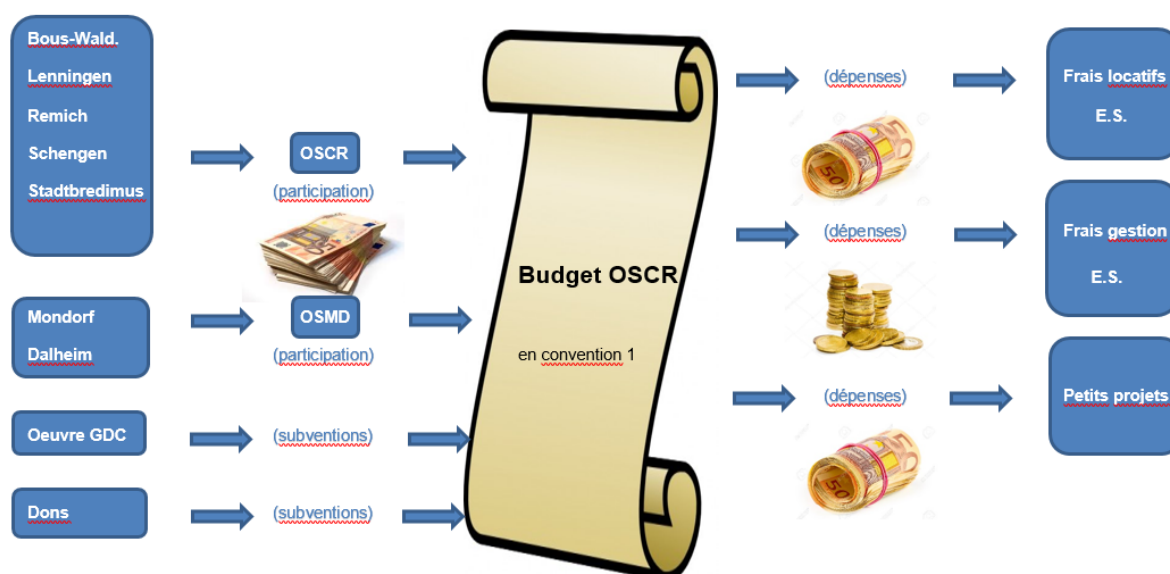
Bous-Wald.
Lenningen
Remich
Schengen
Stadtbredimus

OSCR
(participation)

Mondorf
Dalheim

OSMD
(participation)

Oeuvre GDC
(subventions)

Dons
(subventions)

Budget OSCR

en convention 1

(dépenses)
Frais locatifs
E.S.

(dépenses)
Frais gestion
E.S.

(dépenses)
Petits projets